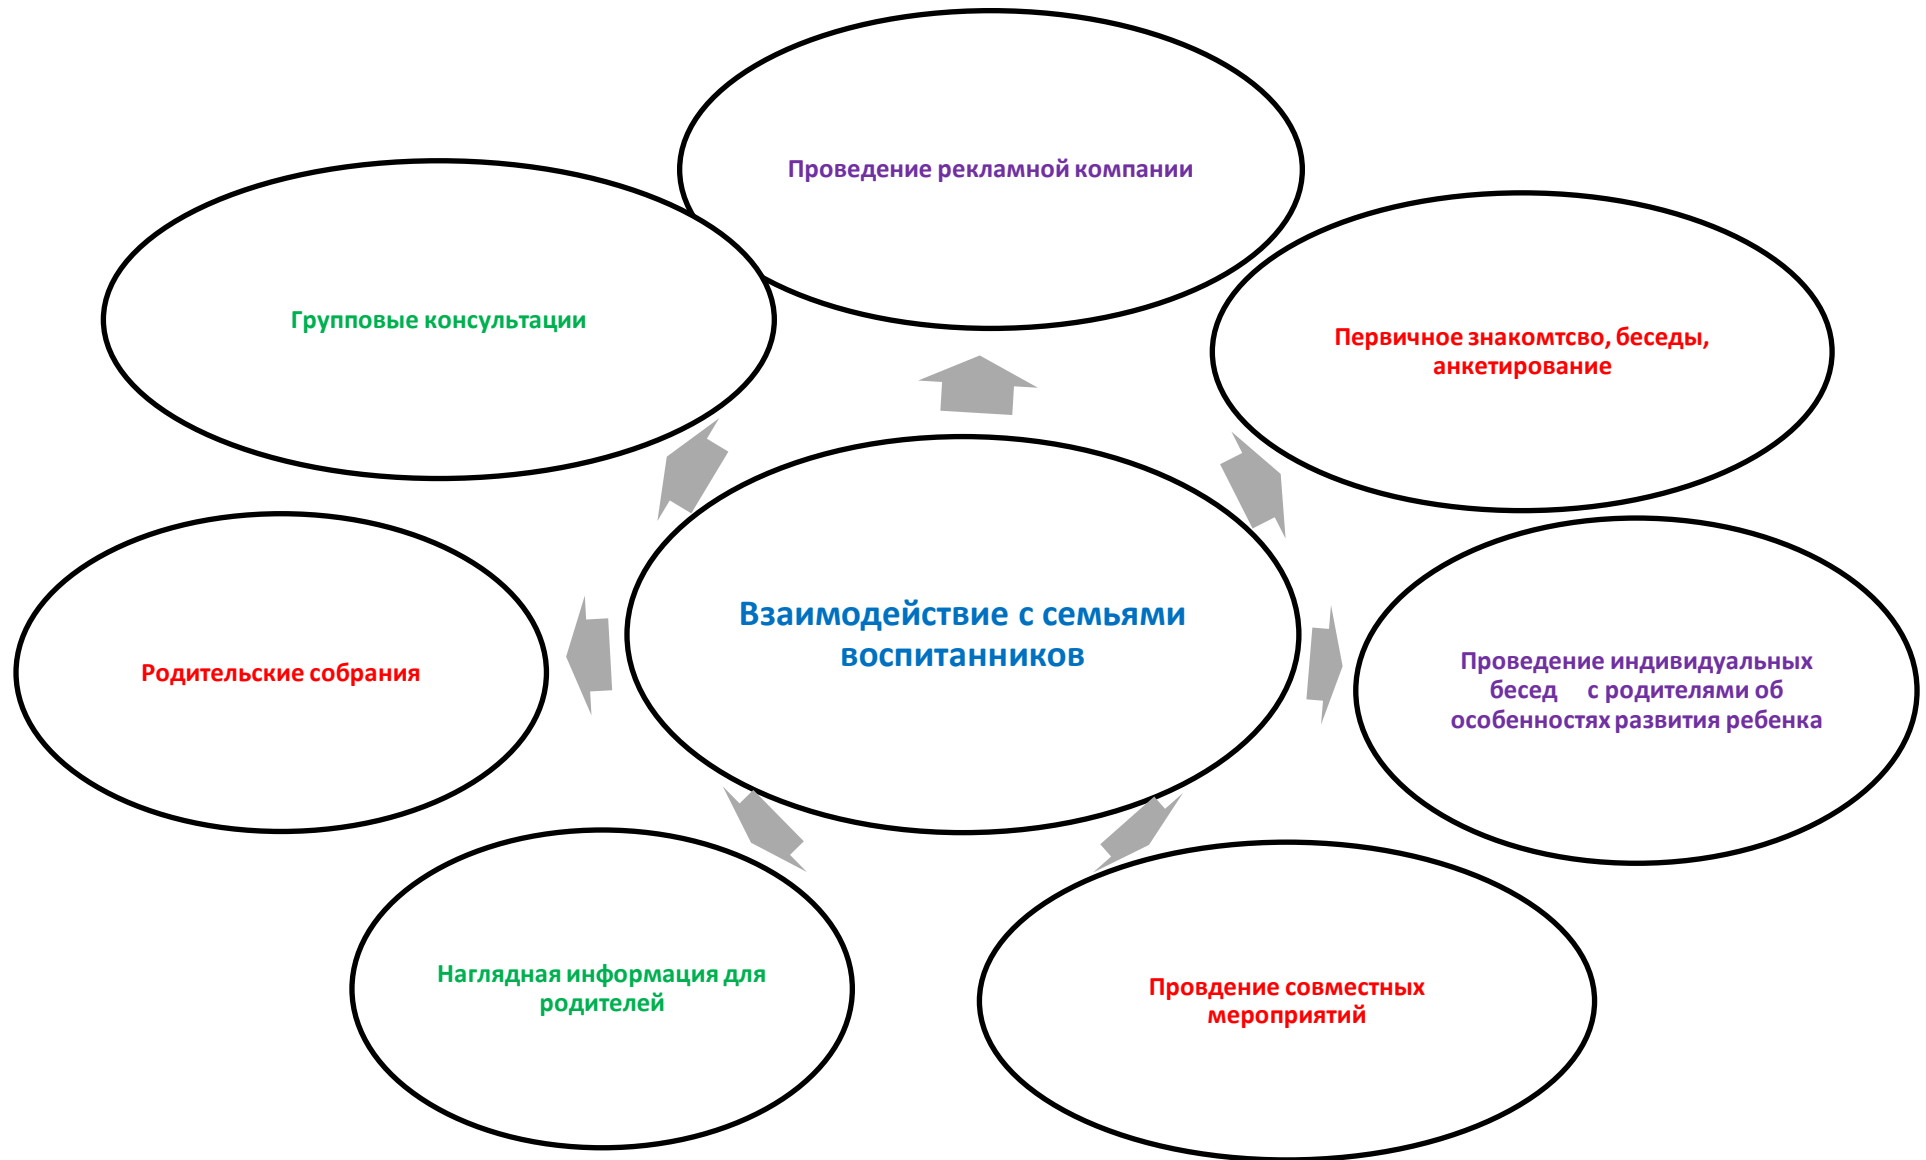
Проведение рекламной компании

Групповые консультации

Первичное знакомтсво, беседы, анкетирование

Взаимодействие с семьями воспитанников

Родительские собрания

Проведение индивидуальных бесед с родителями об особенностях развития ребенка

Наглядная информация для родителей

Провдение совместных мероприятий